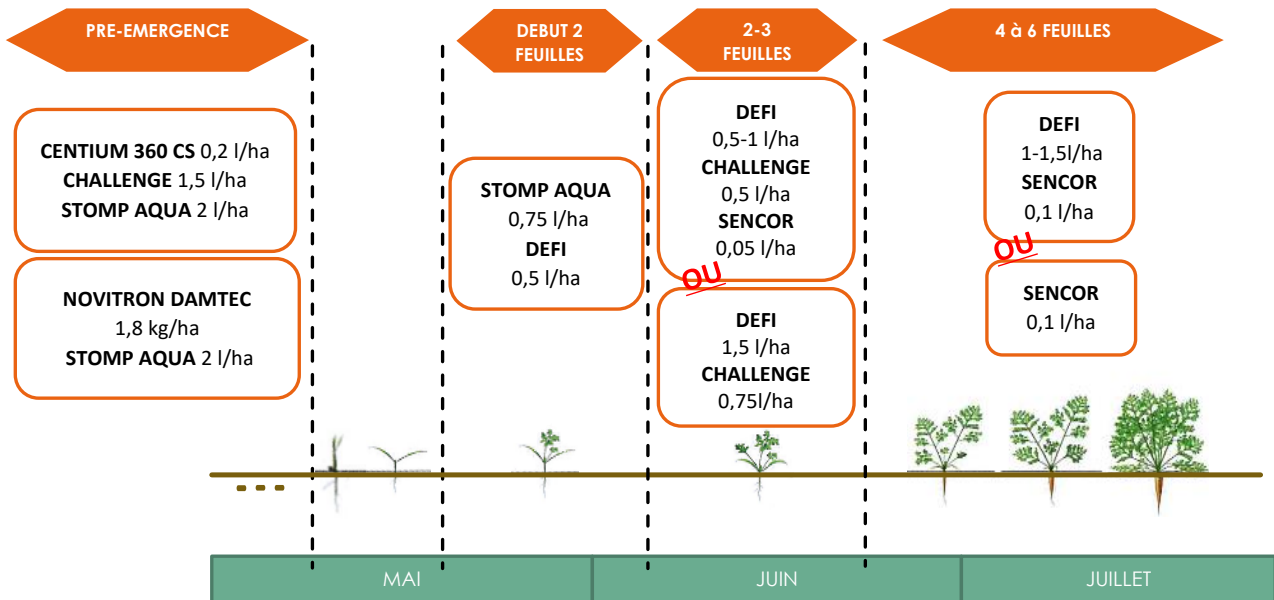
PRE-EMERGENCE

CENTIUM 360 CS 0,2 l/ha
CHALLENGE 1,5 l/ha
STOMP AQUA 2 l/ha

NOVITRON DAMTEC
1,8 kg/ha
STOMP AQUA 2 l/ha

DEBUT 2 FEUILLES

STOMP AQUA
0,75 l/ha
DEFI
0,5 l/ha

2-3 FEUILLES

DEFI
0,5-1 l/ha
CHALLENGE
0,5 l/ha
SENCOR
0,05 l/ha

OU

DEFI
1,5 l/ha
CHALLENGE
0,75l/ha

4 à 6 FEUILLES

DEFI
1-1,5l/ha
SENCOR
0,1 l/ha

OU

SENCOR
0,1 l/ha

MAI

JUIN

JUILLET